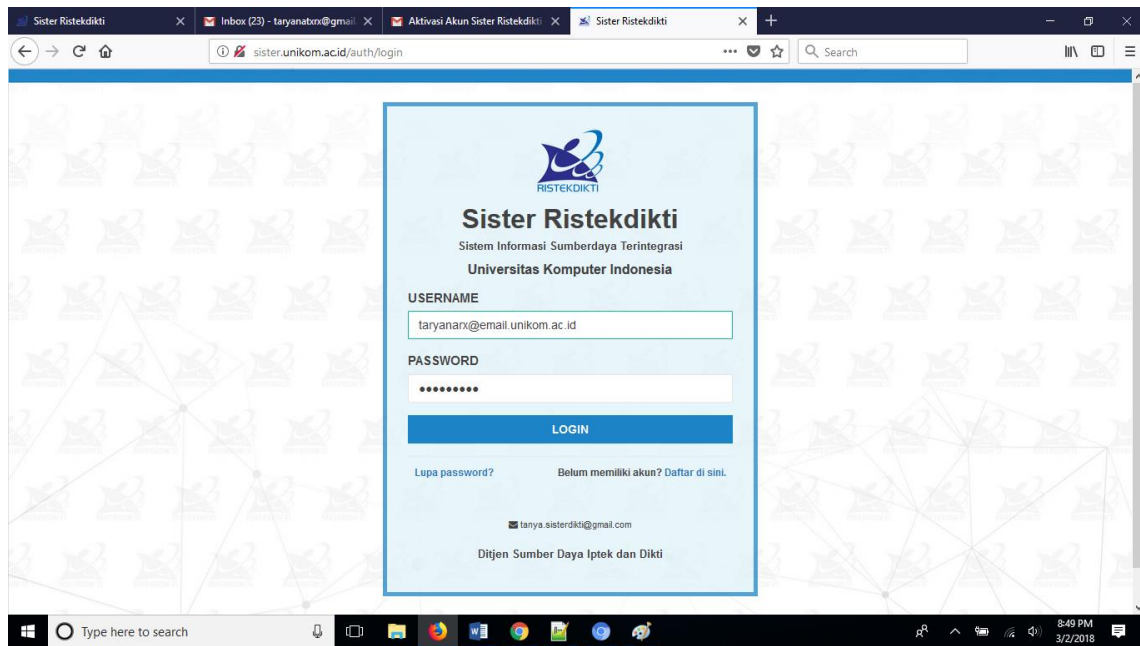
Sister Ristekdikti
Inbox (23) - taryanatxrx@gmail
Aktivasi Akun Sister Ristekdikti
Sister Ristekdikti

sister.unikom.ac.id/auth/login

Search

RISTEKDIKTI

Sister Ristekdikti

Sistem Informasi Sumberdaya Terintegrasi

Universitas Komputer Indonesia

USERNAME

taryanarx@email.unikom.ac.id

PASSWORD

•••••••••

LOGIN

Lupa password?

Belum memiliki akun? Daftar di sini.

tanya.sisterdikti@gmail.com

Ditjen Sumber Daya Iptek dan Dikti

Type here to search

8:49 PM
3/2/2018